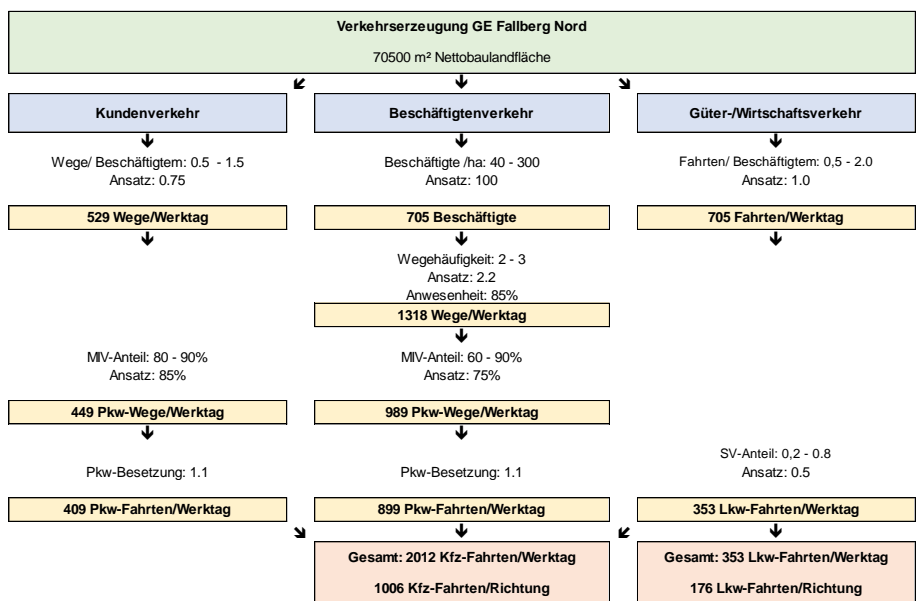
Verkehrserzeugung GE Fallberg Nord

70500 m² Nettobaulandfläche

Kundenverkehr

Wege/ Beschäftigtem: 0.5 - 1.5
Ansatz: 0.75

529 Wege/Werktag

MIV-Anteil: 80 - 90%
Ansatz: 85%

449 Pkw-Wege/Werktag

Pkw-Besetzung: 1.1

409 Pkw-Fahrten/Werktag

Beschäftigtenverkehr

Beschäftigte /ha: 40 - 300
Ansatz: 100

705 Beschäftigte

Wegehäufigkeit: 2 - 3
Ansatz: 2.2
Anwesenheit: 85%

1318 Wege/Werktag

MIV-Anteil: 60 - 90%
Ansatz: 75%

989 Pkw-Wege/Werktag

Pkw-Besetzung: 1.1

899 Pkw-Fahrten/Werktag

Gesamt: 2012 Kfz-Fahrten/Werktag

1006 Kfz-Fahrten/Richtung

Güter-/Wirtschaftsverkehr

Fahrten/ Beschäftigtem: 0,5 - 2.0
Ansatz: 1.0

705 Fahrten/Werktag

SV-Anteil: 0,2 - 0.8
Ansatz: 0.5

353 Lkw-Fahrten/Werktag

Gesamt: 353 Lkw-Fahrten/Werktag

176 Lkw-Fahrten/Richtung